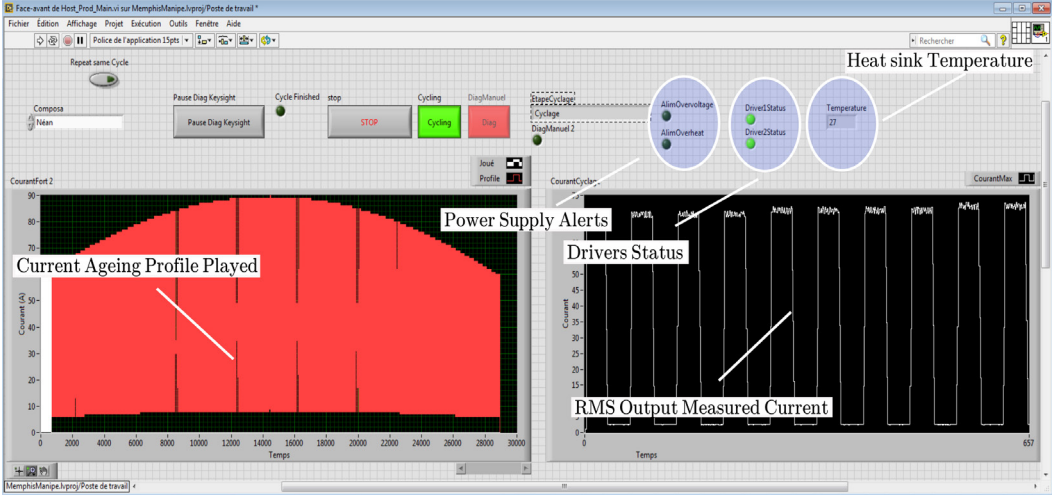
Face-avant de Host_Prod_Main.vi sur MemphisManipe.lvproj/Poste de travail *

Fichier Édition Affichage Projet Exécution Outils Fenêtre Aide

Police de l'application 15pts

Rechercher

Heat sink Temperature

Repeat same Cycle

Composa

Néan

Pause Diag Keysight

Pause Diag Keysight

Cycle Finished

stop

STOP

Cycling

Cycling

DiagManuel

Diag

EtapeCyclage

Cyclage

DiagManuel 2

AlimOvervoltage

AlimOverheat

Driver1Status

Driver2Status

Temperature

27

Joué

Profile

CourantFort 2

CourantCyclage

CourantMax

Power Supply Alerts

Drivers Status

Current Ageing Profile Played

RMS Output Measured Current

90 80 70 60 50 40 30 20 10 0

Courant (A)

0 2000 4000 6000 8000 10000 12000 14000 16000 18000 20000 22000 24000 26000 28000 30000

Temps

55 50 45 40 35 30 25 20 15 10 5 0

Courant

0 657

Temps

MemphisManipe.lvproj/Poste de travail